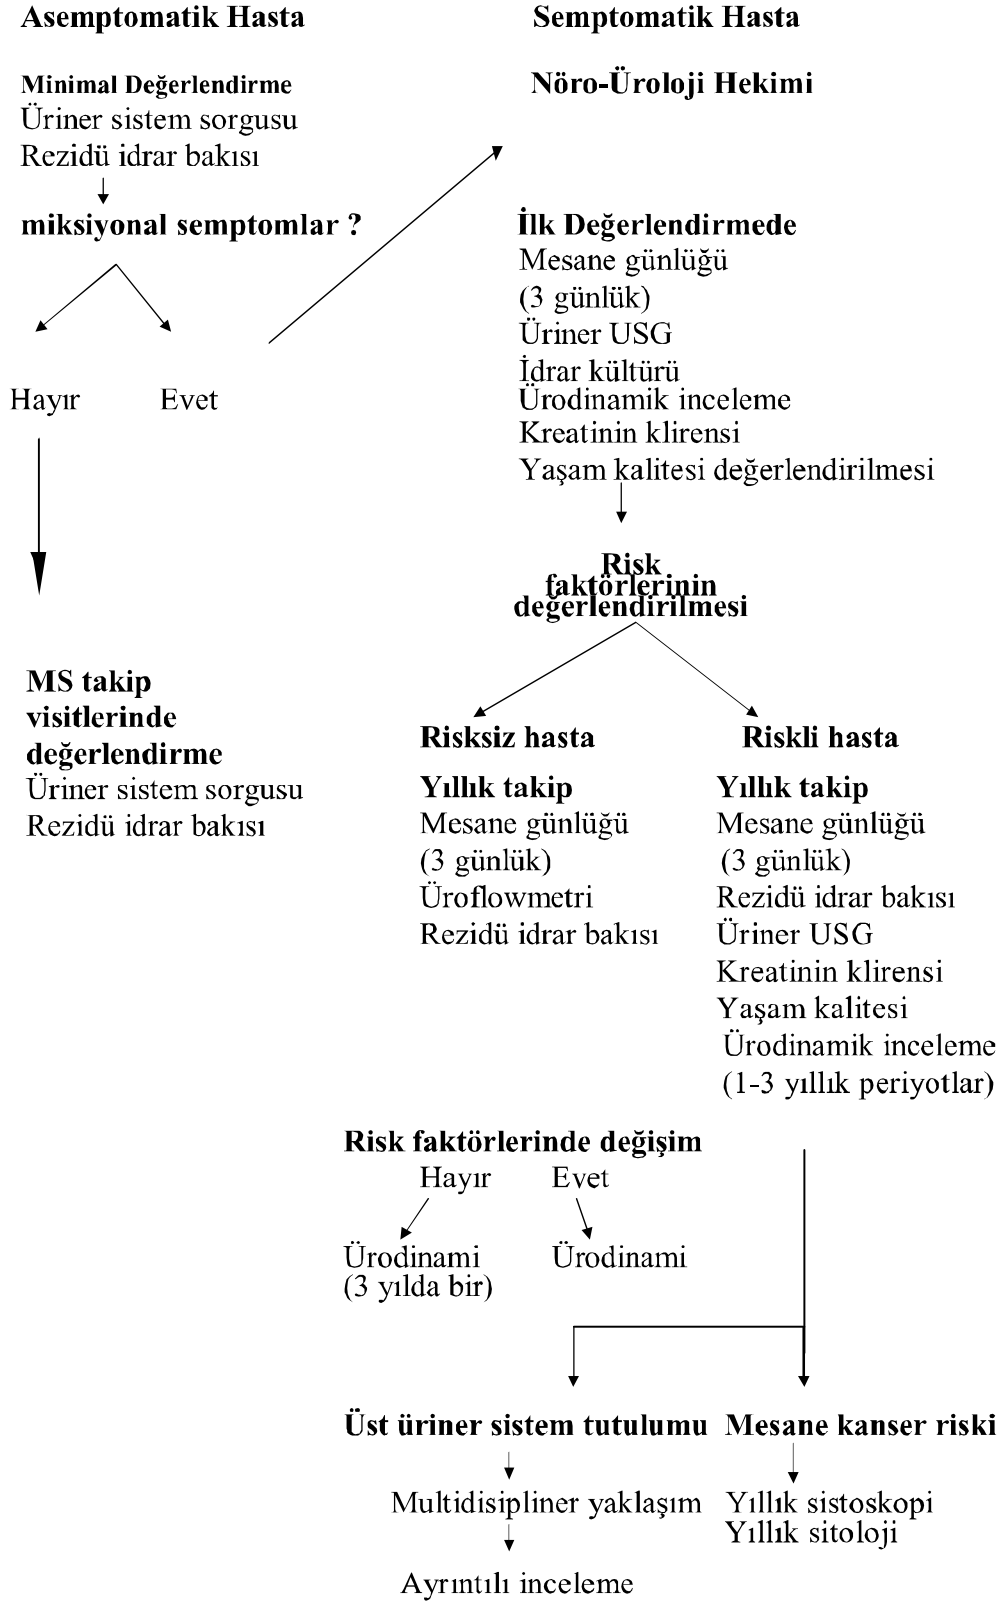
Asemptomatik Hasta

Minimal Değerlendirme
Üriner sistem sorgusu
Rezidü idrar bakısı

miksiyonal semptomlar ?

Hayır

Evet

MS takip visitlerinde değerlendirme
Üriner sistem sorgusu
Rezidü idrar bakısı

Semptomatik Hasta

Nöro-Üroloji Hekimi

İlk Değerlendirmede
Mesane günlüğü
(3 günlük)
Üriner USG
İdrar kültürü
Ürodinamik inceleme
Kreatinin klirensi
Yaşam kalitesi değerlendirilmesi

Risk faktörlerinin değerlendirilmesi

Risksiz hasta

Yıllık takip
Mesane günlüğü
(3 günlük)
Üroflowmetri
Rezidü idrar bakısı

Riskli hasta

Yıllık takip
Mesane günlüğü
(3 günlük)
Rezidü idrar bakısı
Üriner USG
Kreatinin klirensi
Yaşam kalitesi
Ürodinamik inceleme
(1-3 yıllık periyotlar)

Risk faktörlerinde değişim
Hayır
Evet

Ürodinami
(3 yılda bir)

Ürodinami

Üst üriner sistem tutulumu

Multidisipliner yaklaşım

Ayrıntılı inceleme

Mesane kanser riski

Yıllık sistoskopi
Yıllık sitoloji